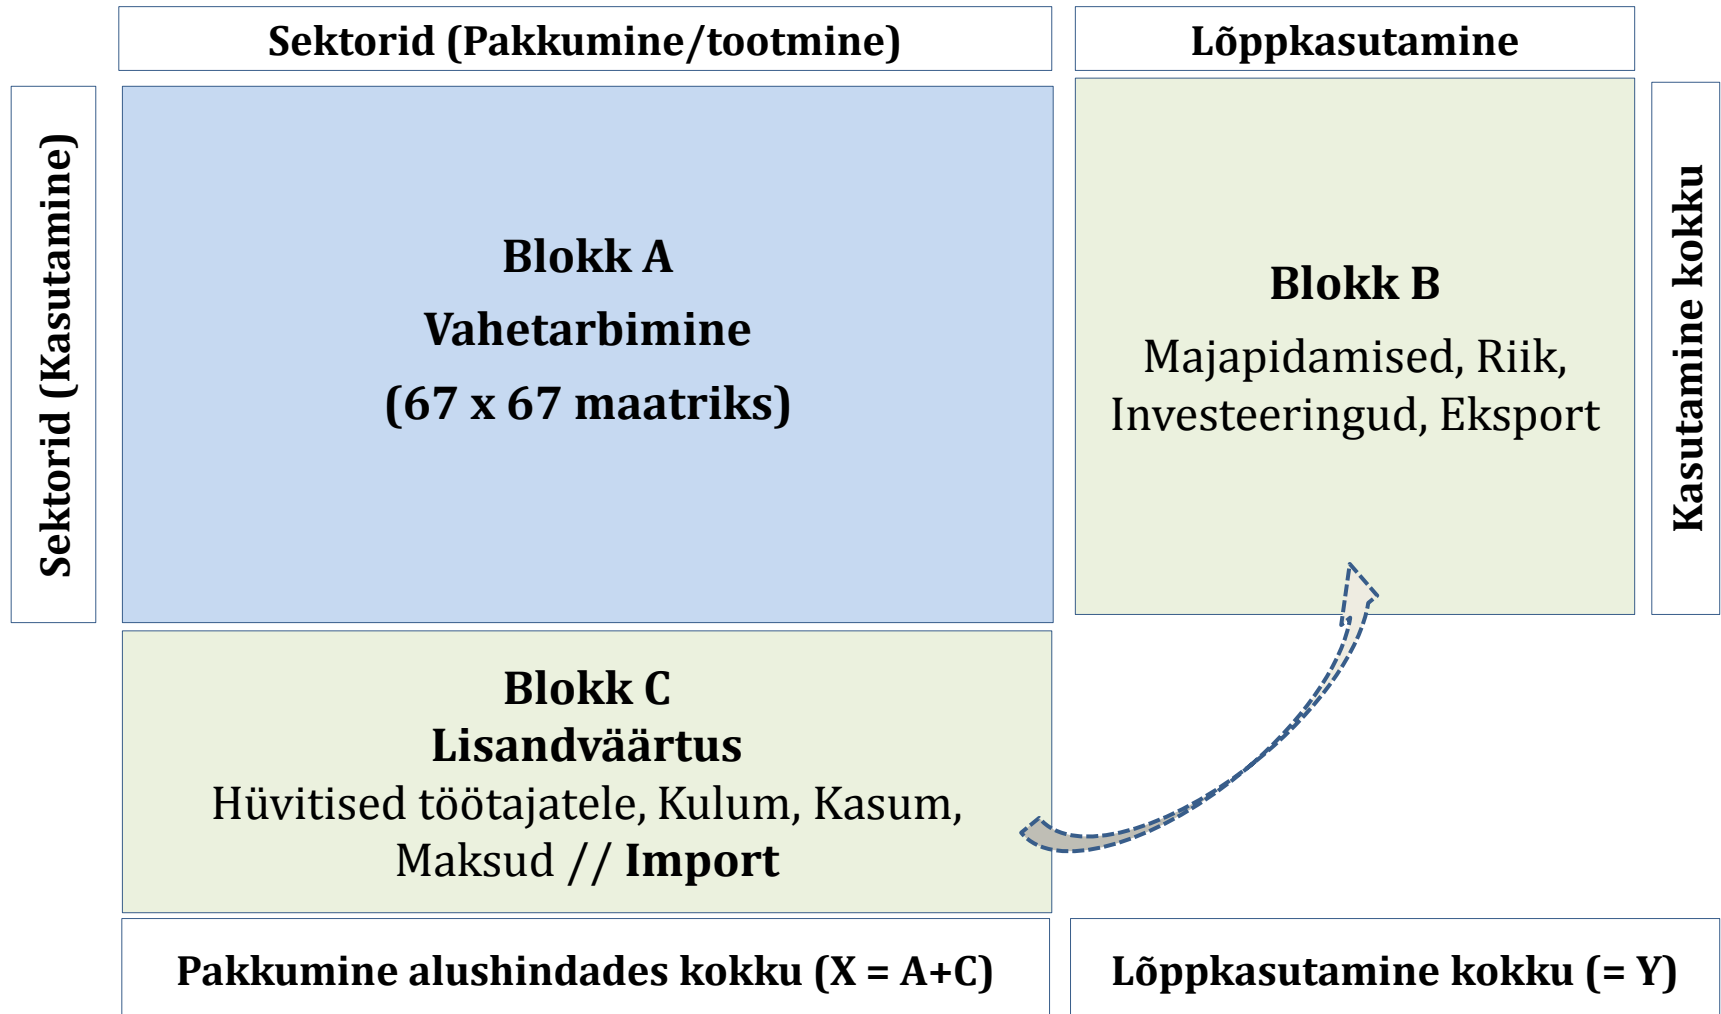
Sektorid (Pakkumine/tootmine)

Lõppkasutamine

Sektorid (Kasutamine)

Blokk A
Vahetarbimine
(67 x 67 maatriks)

Blokk B
Majapidamised, Riik, Investeeringud, Eksport

Kasutamine kokku

Blokk C
Lisandväärtus
Hüvitised töötajatele, Kulum, Kasum, Maksud // Import

Pakkumine alushindades kokku (X = A+C)

Lõppkasutamine kokku (= Y)